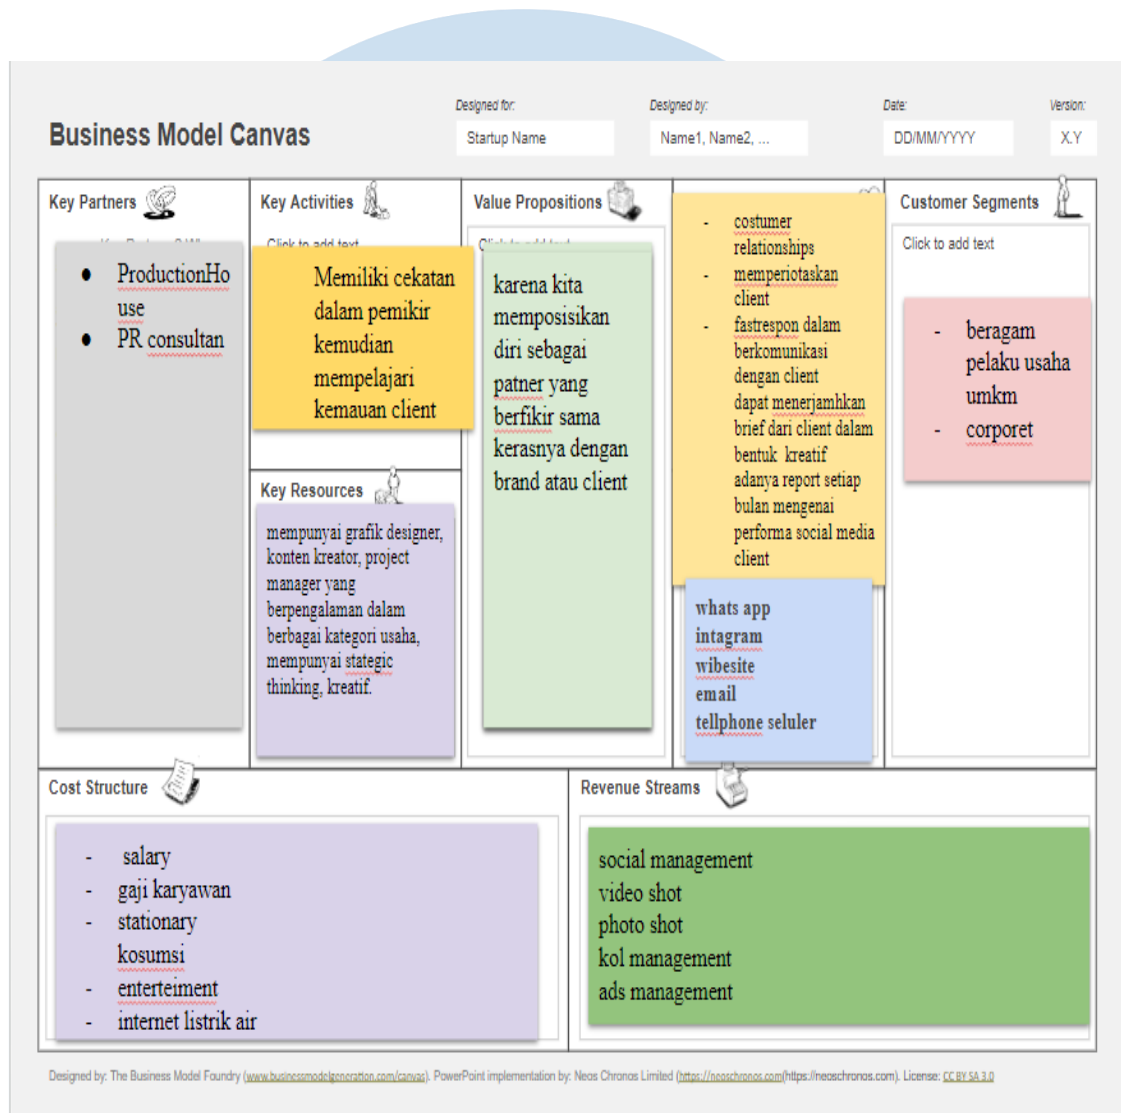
Business Model Canvas

Designed for:
Startup Name

Designed by:
Name1, Name2, ...

Date:
DD/MM/YYYY

Version:
X.Y

Key Partners

- ProductionHouse
- PR consultan

Key Activities

Memiliki cekatan dalam pemikir kemudian mempelajari kemauan client

Key Resources

mempunyai grafik designer, konten kreator, project manager yang berpengalaman dalam berbagai kategori usaha, mempunyai stategic thinking, kreatif.

Value Propositions

karena kita memposisikan diri sebagai patner yang berfikir sama kerasnya dengan brand atau client

- costumer relationships
- memperiotaskan client
- fastrespon dalam berkomunikasi dengan client dapat menerjamhkan brief dari client dalam bentuk kreatif adanya report setiap bulan mengenai performa social media client

whats app
intagram
wibesite
email
tellphone seluler

Customer Segments

Click to add text

- beragam pelaku usaha umkm
- corporet

Cost Structure

- salary
- gaji karyawan
- stationary kosumsi
- enterteiment
- internet listrik air

Revenue Streams

social management
video shot
photo shot
kol management
ads management

Designed by: The Business Model Foundry (www.businessmodelgeneration.com/canvas). PowerPoint implementation by: Neos Chronos Limited (https://neoschronos.com)(https://neoschronos.com). License: CC BY SA 3.0